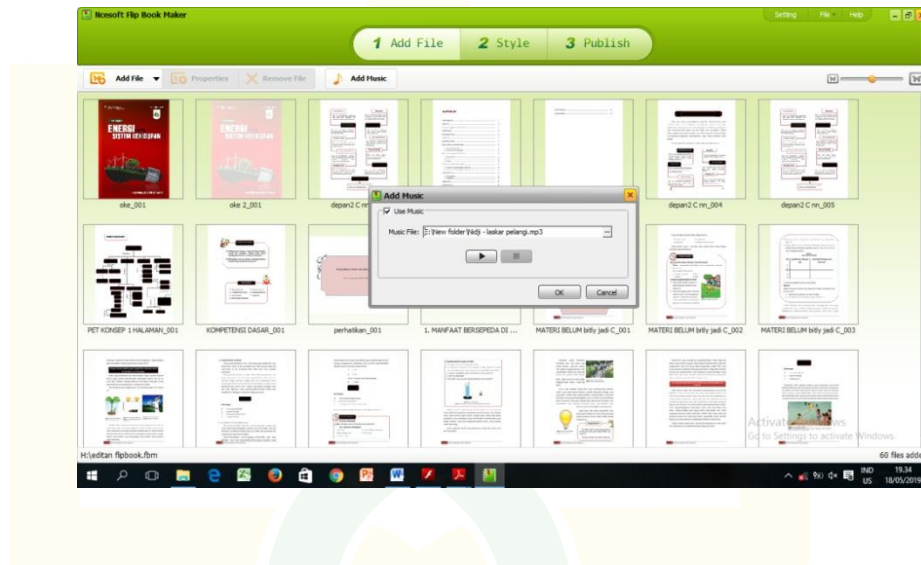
Ncesoft Flip Book Maker

Setting File Help

1 Add File 2 Style 3 Publish

Add File Properties Remove File Add Music

ENERGI SISTEM KEHIDUPAN

ENERGI SISTEM KEHIDUPAN

oke_001

oke 2_001

depan2 C nn

depan2 C nn_004

depan2 C nn_005

Add Music

Use Music

Music File: E:\New folder\Nidji - laskar pelangi.mp3

OK Cancel

PET KONSEP 1 HALAMAN_001

KOMPETENSI DASAR_001

perhatikan_001

1. MANFAAT BERSEPEDA DI ...

MATERI BELUM bitly jadi C_001

MATERI BELUM bitly jadi C_002

MATERI BELUM bitly jadi C_003

Activate Windows
Go to Settings to activate Windows.

H:\editan flipbook.fbm

60 files adde

IND US 19.34 18/05/2019